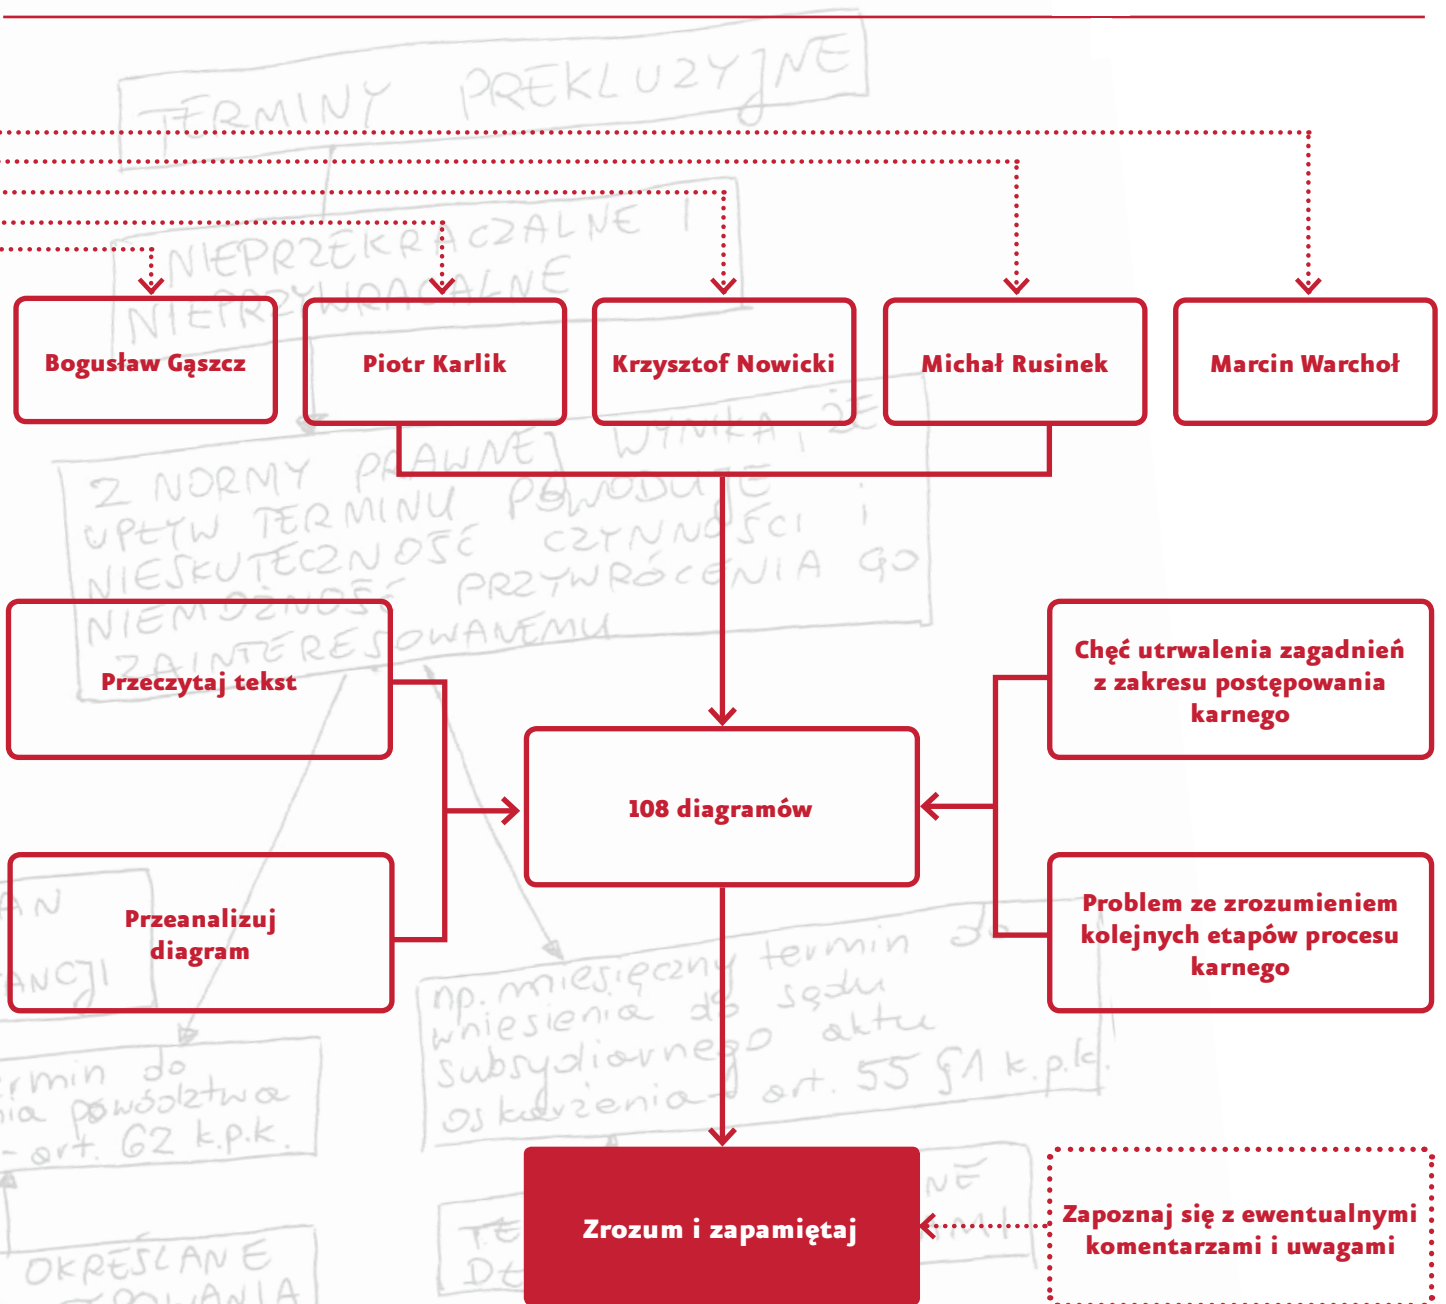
TERMINY PREKLUZYJNE

NIEPRZEKRACZALNE I NIEPRZYWRACALNE

NIEPR

Bogusław Gąszcz

Piotr Karlik

Krzysztof Nowicki

Michał Rusinek

Marcin Warchoł

WYNIKA, ŻE Z NORMY PRAWNEJ UPŁYW TERMINU POWODUJE NIESKUTECZNOŚĆ CZYNNOŚCI I NIEMOŻNOŚĆ PRZYWRÓCENIA GO ZAINTERESOWANEMU

Przeczytaj tekst

Przeanalizuj diagram

108 diagramów

Chęć utrwalenia zagadnień z zakresu postępowania karnego

Problem ze zrozumieniem kolejnych etapów procesu karnego

AN

ANCJI

np. miesięczny termin do wniesienia do sądu subsydiarnego aktu oskarżenia art. 55 §1 k.p.k.

ermin do nia powództwa – art. 62 k.p.k.

Zrozum i zapamiętaj

Zapoznaj się z ewentualnymi komentarzami i uwagami

OKREŚLANE

TE

DZ

NE